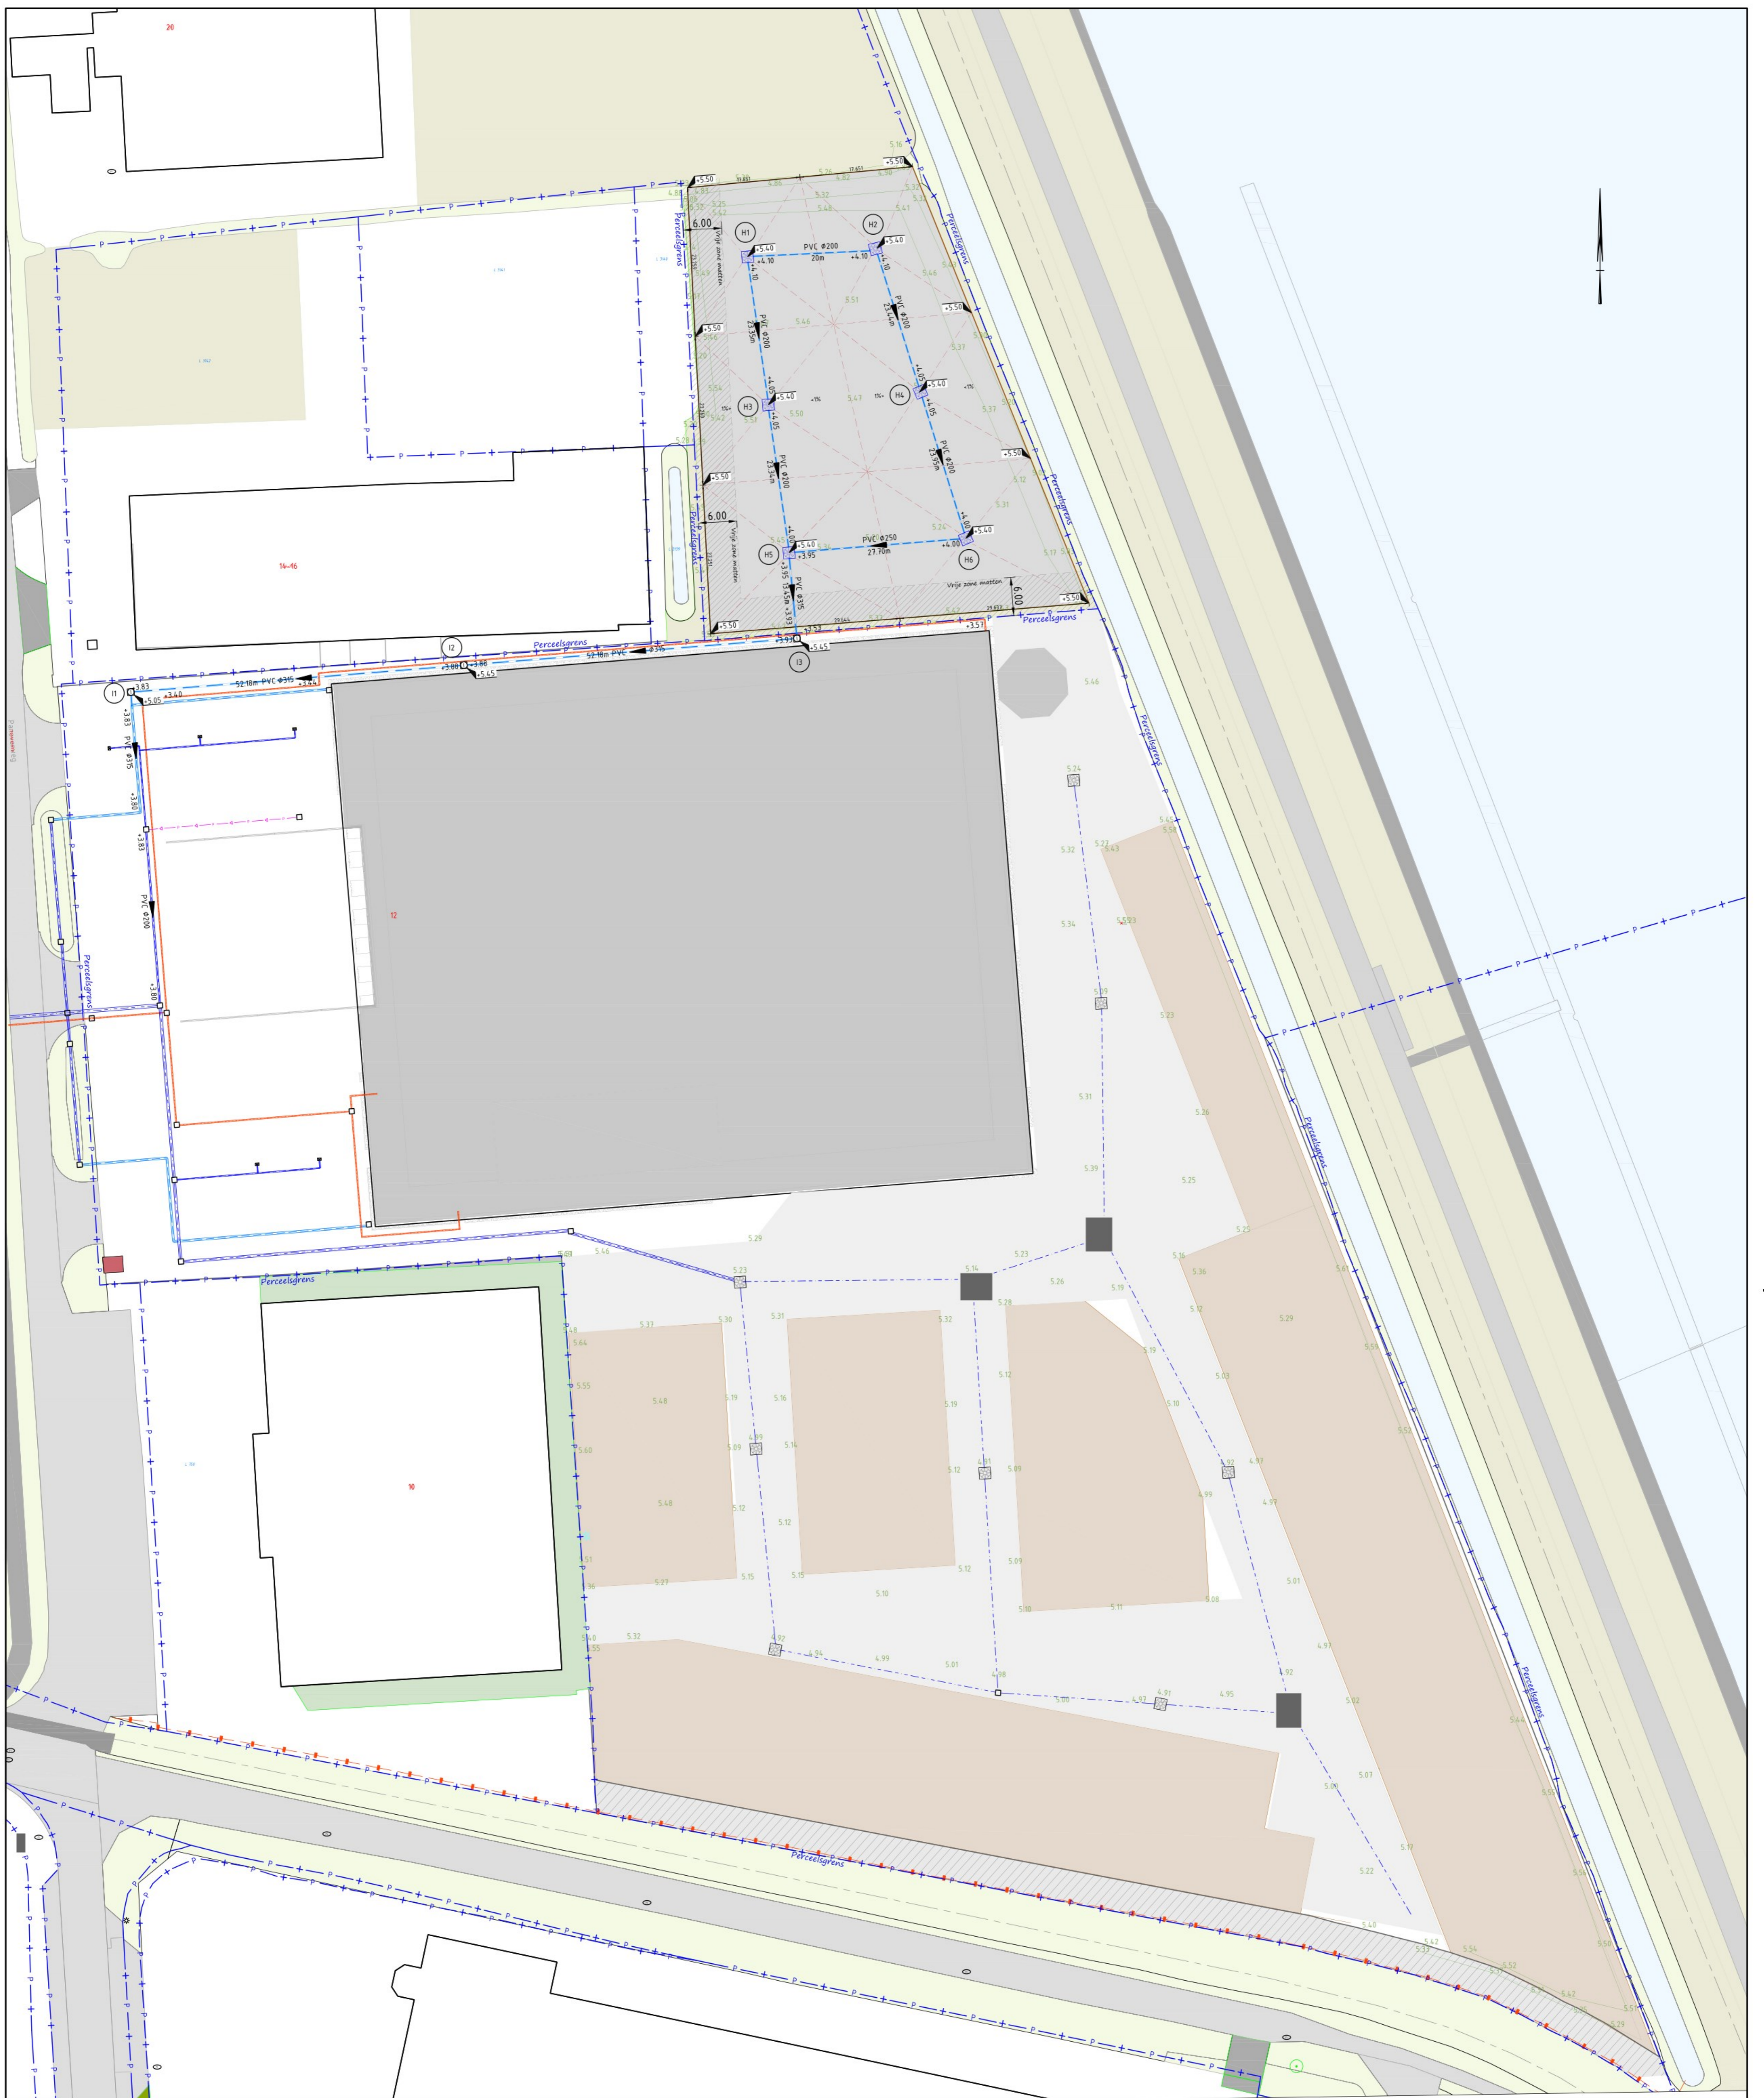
20

Perceelsgrens

6.00

Vrije zone matten

H1

+5.40

+4.10

PVC Φ200

20m

H2

+5.40

+4.10

PVC Φ200

23.35m

PVC Φ200

23.44m

H3

+5.40

+4.05

H4

+5.40

+4.05

PVC Φ200

23.54m

PVC Φ200

23.95m

6.00

Vrije zone matten

H5

+5.40

+3.95

PVC Φ250

27.70m

H6

+5.40

+4.00

Vrije zone matten

6.00

+5.50

+5.50

+5.50

+5.50

+5.50

+5.50

+5.50

+5.50

Perceelsgrens

Perceelsgrens

14-16

I2

+3.86

+5.45

52.18m PVC Φ315

Perceelsgrens

I3

+5.45

+3.57

+3.93

I1

+3.83

+3.40

+5.05

52.18m PVC Φ315

+3.44

PVC Φ315

+3.80

+3.83

PVC Φ200

+3.80

12

Perceelsgrens

Perceelsgrens

Perceelsgrens

Perceelsgrens

10

Perceelsgrens

Perceelsgrens

5.46

5.24

5.32

5.34

5.23

5.31

5.26

5.39

5.25

5.29

5.23

5.26

5.14

5.28

5.19

5.36

5.12

5.29

5.37

5.30

5.31

5.32

5.64

5.55

5.48

5.19

5.16

5.19

5.12

5.10

5.60

5.09

5.14

5.12

5.09

4.99

5.48

5.12

5.12

5.09

5.27

5.15

5.15

5.10

5.12

5.10

5.11

5.08

5.01

5.32

4.97

4.94

4.99

5.01

4.98

5.00

4.93

4.91

4.95

4.92

5.07

5.17

5.22

5.40

5.42

5.54

5.52